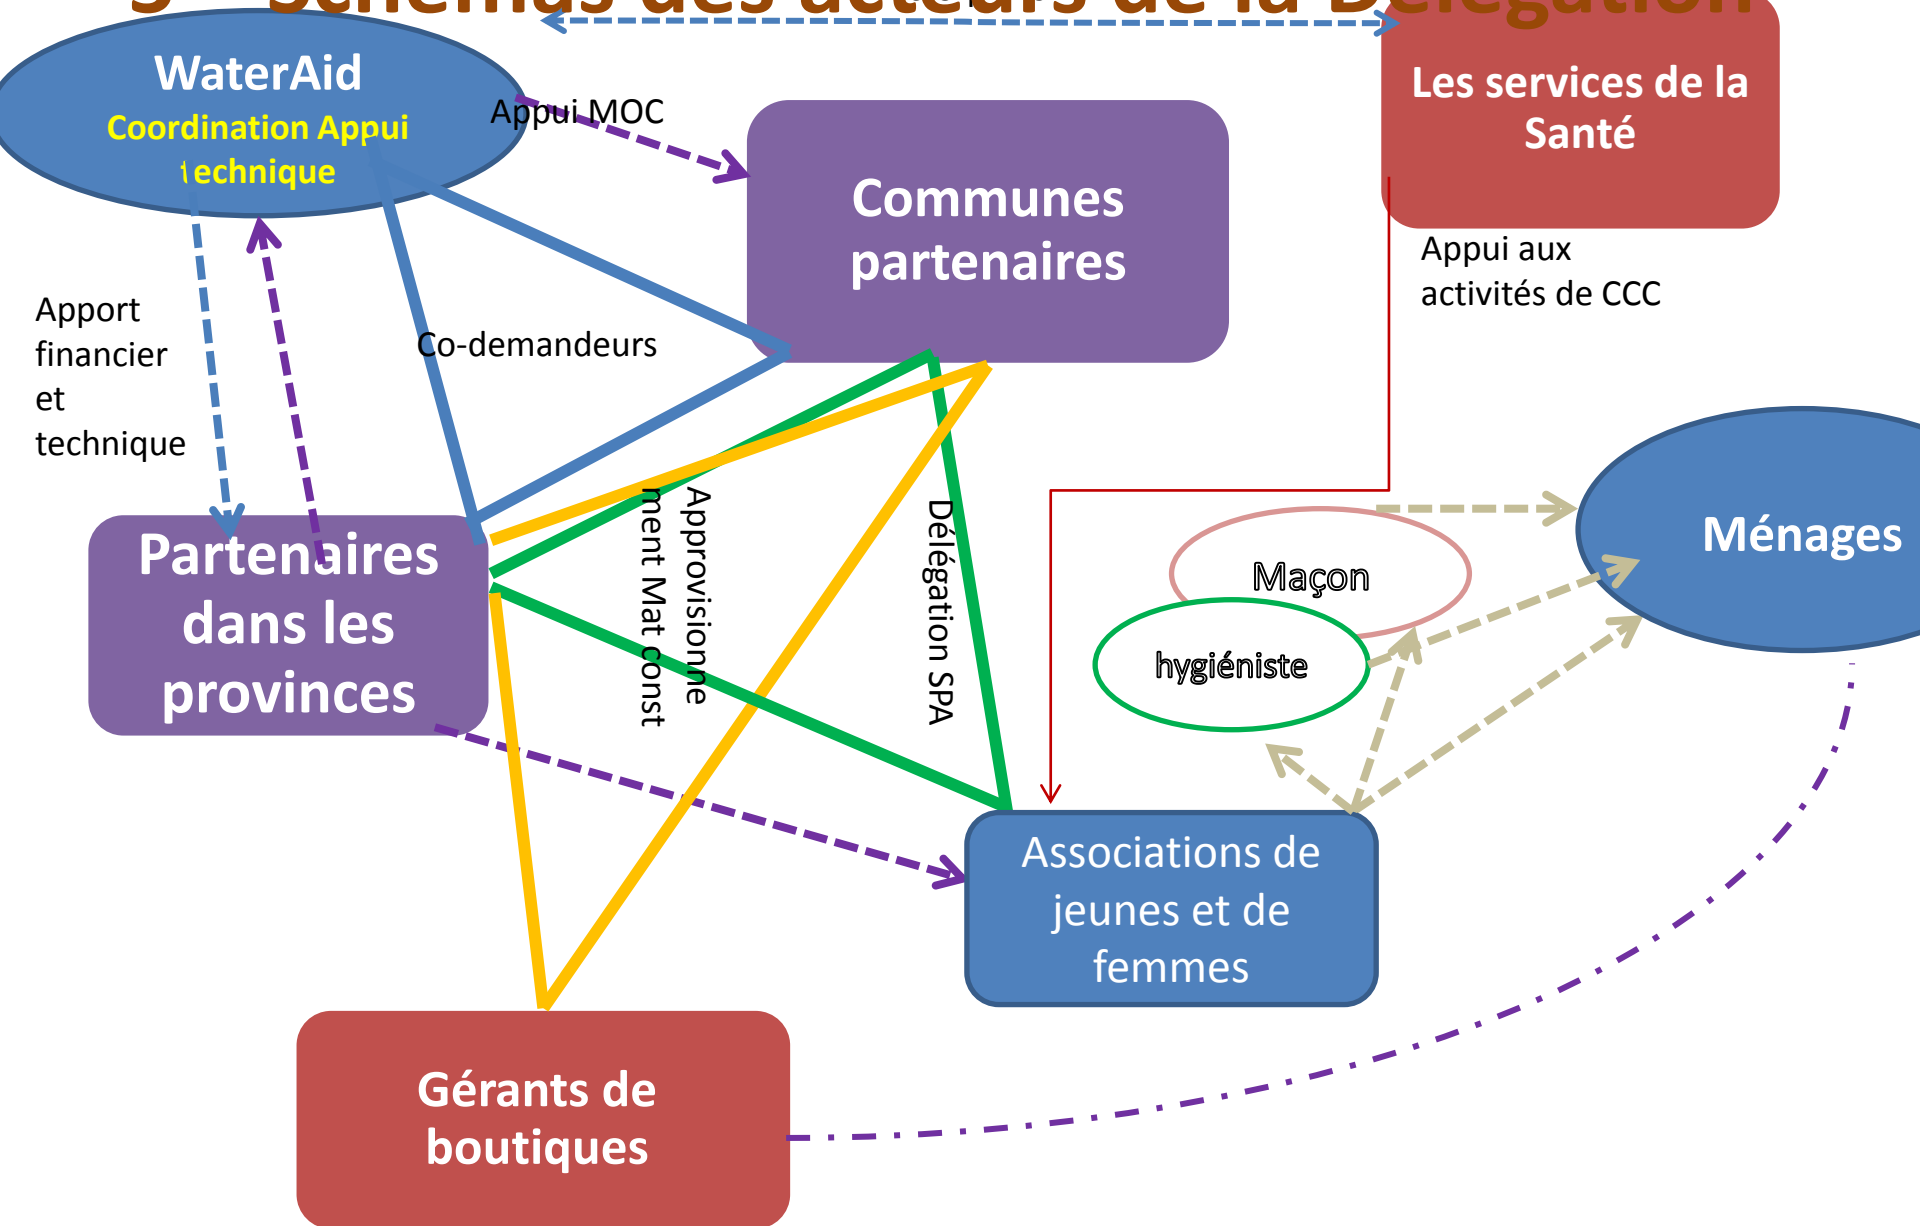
3- Schémas des acteurs de la Délégation

WaterAid
Coordination Appui technique

Appui MOC

Communes partenaires

Les services de la Santé

Appui aux activités de CCC

Apport financier et technique

Co-demandeurs

Approvisionnement Mat const

Délégation SPA

Partenaires dans les provinces

Maçon

hygiéniste

Ménages

Associations de jeunes et de femmes

Gérants de boutiques